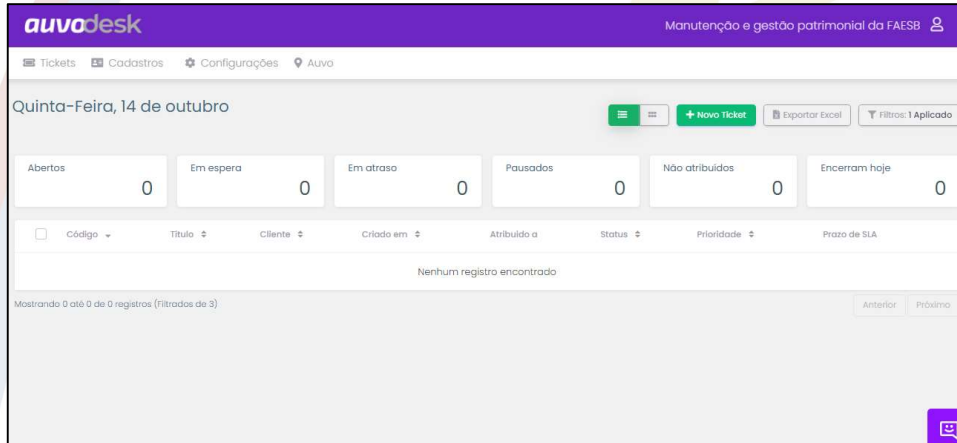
auvodesk

Manutenção e gestão patrimonial da FAESB

Tickets Cadastros Configurações Auvo

Quinta-Feira, 14 de outubro

+ Novo Ticket Exportar Excel Filtros: 1 Aplicado

| Abertos | Em espera | Em atraso | Pausados | Não atribuídos | Encerram hoje |
|---|---|---|---|---|---|
| 0 | 0 | 0 | 0 | 0 | 0 |

| Código | Título | Cliente | Criado em | Atribuído a | Status | Prioridade | Prazo de SLA |
|---|---|---|---|---|---|---|---|
| Nenhum registro encontrado | | | | | | | |

Mostrando 0 até 0 de 0 registros (Filtrados de 3)

Anterior Próximo